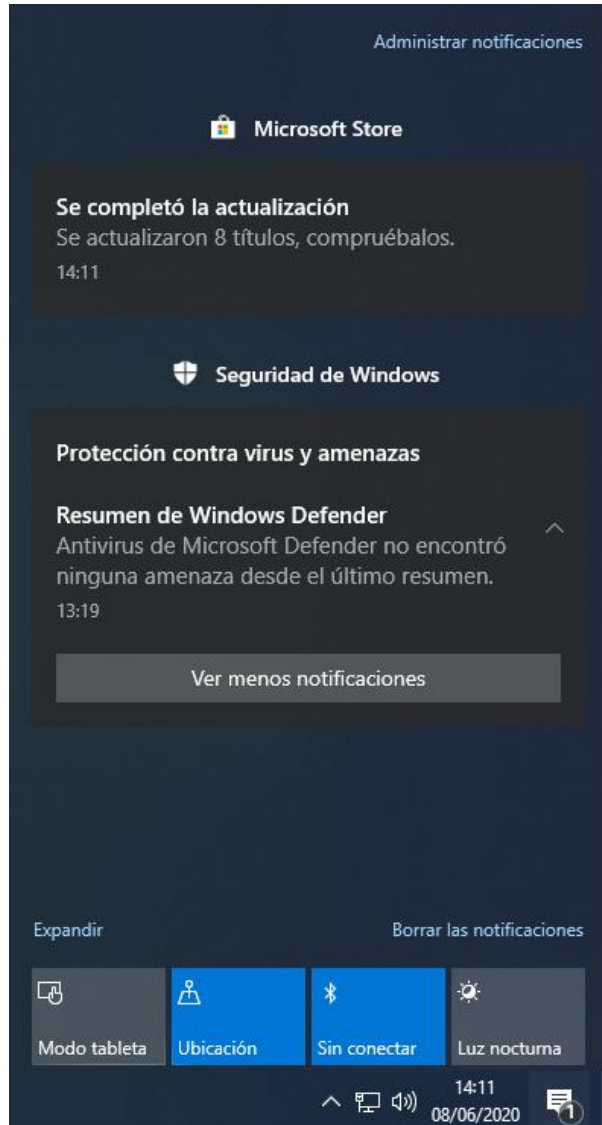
Administrar notificaciones

Microsoft Store

Se completó la actualización
Se actualizaron 8 títulos, compruébalos.
14:11

Seguridad de Windows

Protección contra virus y amenazas

Resumen de Windows Defender
Antivirus de Microsoft Defender no encontró ninguna amenaza desde el último resumen.
13:19

Ver menos notificaciones

Expandir

Borrar las notificaciones

Modo tableta

Ubicación

Sin conectar

Luz nocturna

14:11
08/06/2020

1